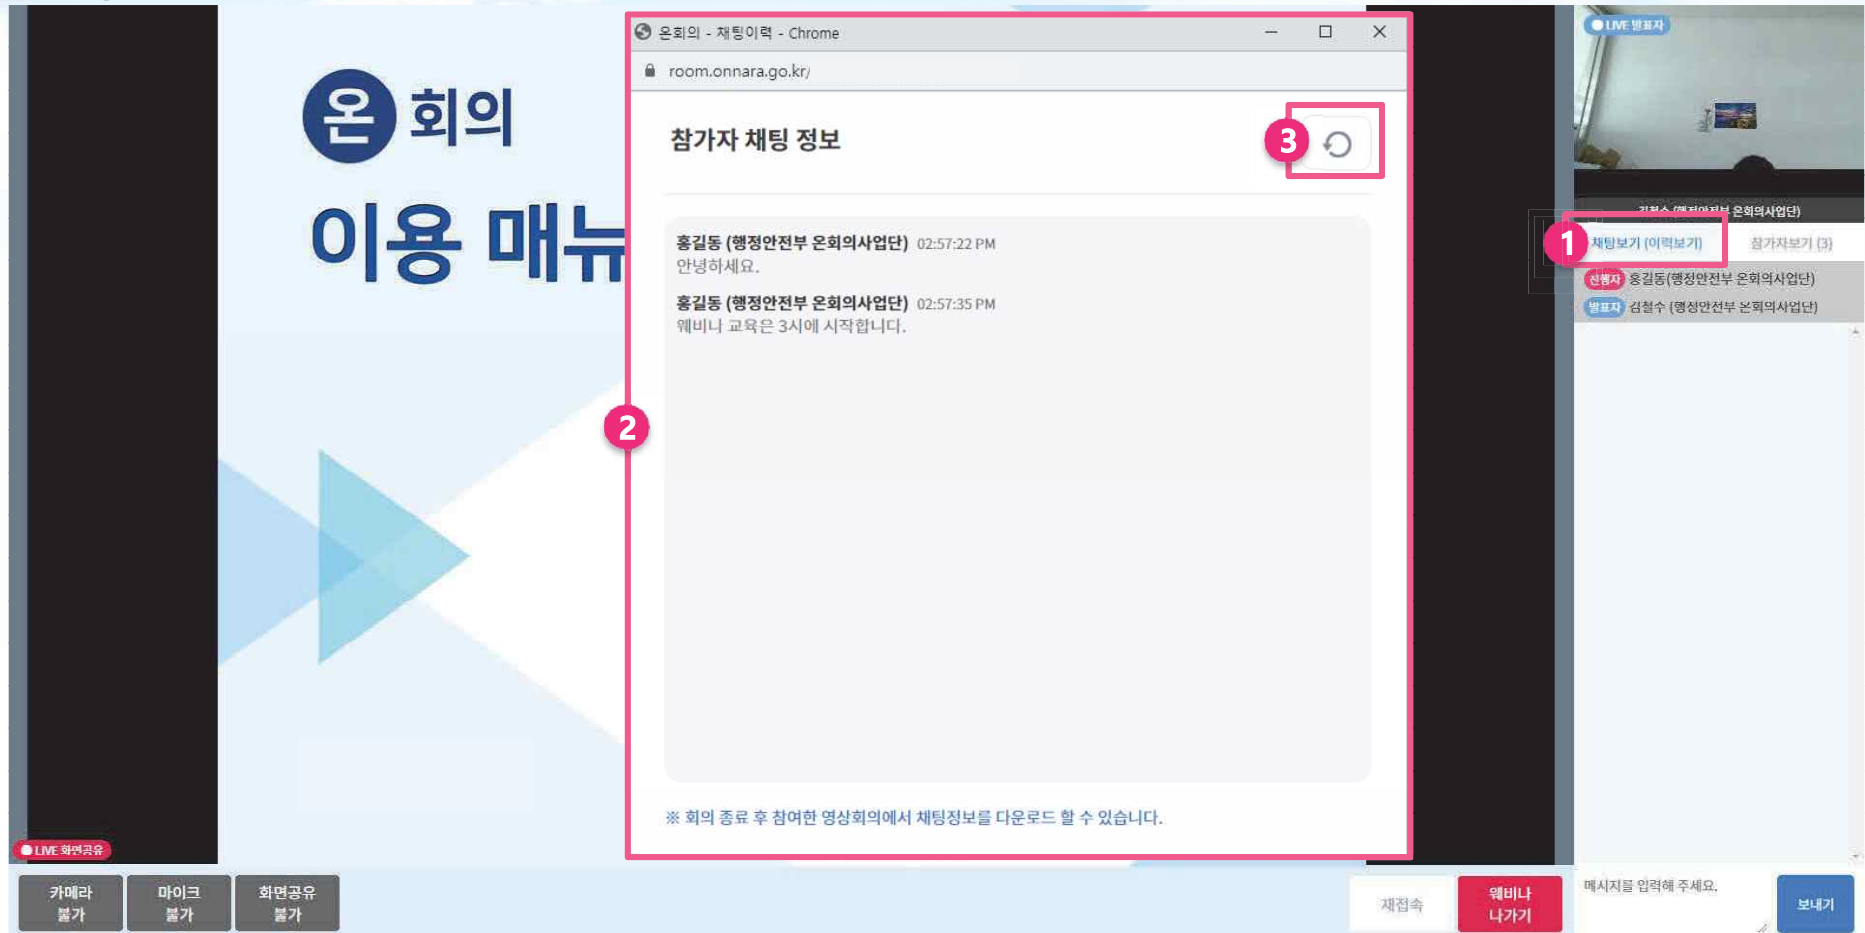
온 회의
이용 매뉴

온회의 - 채팅이력 - Chrome
room.onnara.go.kr/

참가자 채팅 정보
3

홍길동 (행정안전부 온회의사업단) 02:57:22 PM
안녕하세요.

홍길동 (행정안전부 온회의사업단) 02:57:35 PM
웨비나 교육은 3시에 시작합니다.

2

※ 회의 종료 후 참여한 영상회의에서 채팅정보를 다운로드 할 수 있습니다.

LIVE 발표자
김철수 (행정안전부 온회의사업단)
1
채팅보기 (이력보기)
참가자보기 (3)
진행자 홍길동(행정안전부 온회의사업단)
발표자 김철수 (행정안전부 온회의사업단)

LIVE 화면공유

카메라 불가
마이크 불가
화면공유 불가

재접속
웨비나 나가기
메시지를 입력해 주세요.
보내기